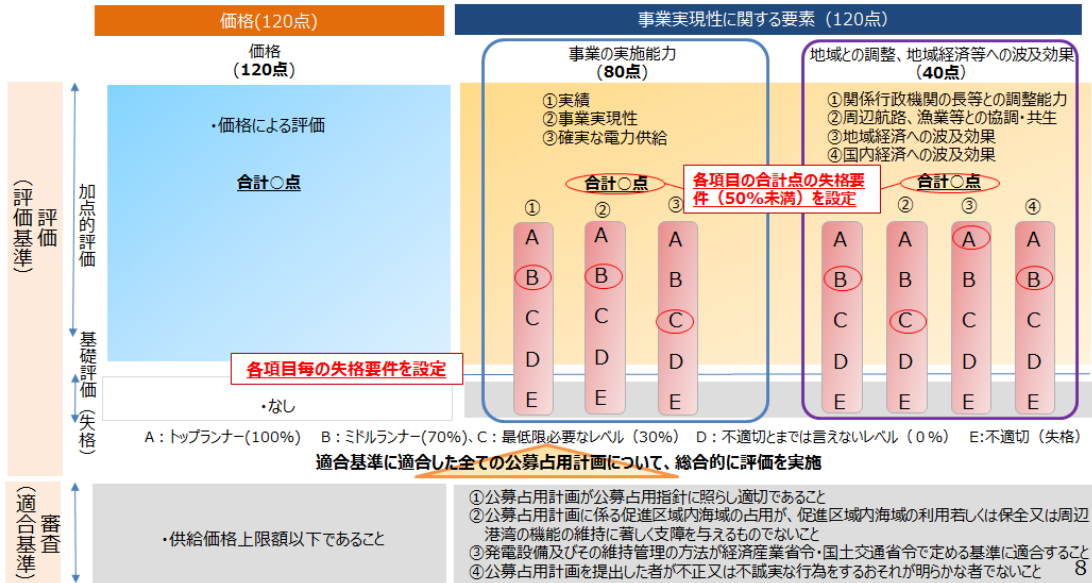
価格(120点)

事業実現性に関する要素（120点）

価格
（120点）

事業の実施能力
（80点）

地域との調整、地域経済等への波及効果
（40点）

評価
（評価基準）

加点的評価

基礎評価

（失格）

・価格による評価

合計○点

①実績
②事業実現性
③確実な電力供給

合計○点

各項目の合計点の失格要件（50%未満）を設定

①関係行政機関の長等との調整能力
②周辺航路、漁業等との協調・共生
③地域経済への波及効果
④国内経済への波及効果

合計○点

①
A
B
C
D
E

②
A
B
C
D
E

③
A
B
C
D
E

①
A
B
C
D
E

②
A
B
C
D
E

③
A
B
C
D
E

④
A
B
C
D
E

各項目毎の失格要件を設定

・なし

A：トップランナー（100%）　B：ミドルランナー（70%）、C：最低限必要なレベル（30%）　D：不適切とまでは言えないレベル（０%）　E:不適切（失格）

適合基準に適合した全ての公募占用計画について、総合的に評価を実施

審査
（適合基準）

・供給価格上限額以下であること

①公募占用計画が公募占用指針に照らし適切であること
②公募占用計画に係る促進区域内海域の占用が、促進区域内海域の利用若しくは保全又は周辺港湾の機能の維持に著しく支障を与えるものでないこと
③発電設備及びその維持管理の方法が経済産業省令・国土交通省令で定める基準に適合すること
④公募占用計画を提出した者が不正又は不誠実な行為をするおそれが明らかな者でないこと

8